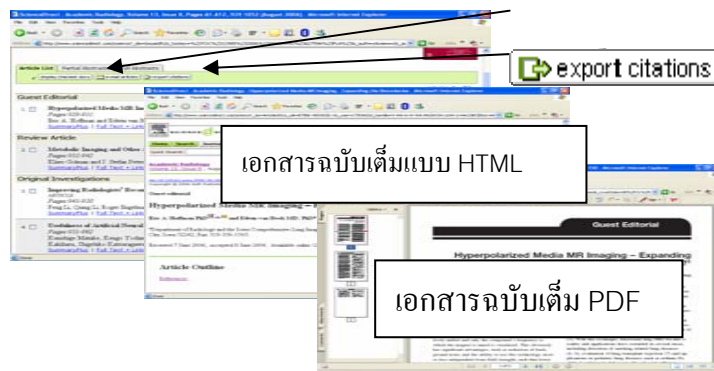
export citations

Guest Editorial

Hyperpolarized Media MR Im

Review Article

Metabolic Imaging and Othe

Original Investigations

Improving Radiologists' Reco

Evolution of Artificial Neura

Article List

Guest Editorial

Hyperpolarized Media MR Imaging – Exp

Article Outline

เอกสารฉบับเต็มแบบ HTML

Guest Editorial

Hyperpolarized Media MR Imaging – Expanding

เอกสารฉบับเต็ม PDF